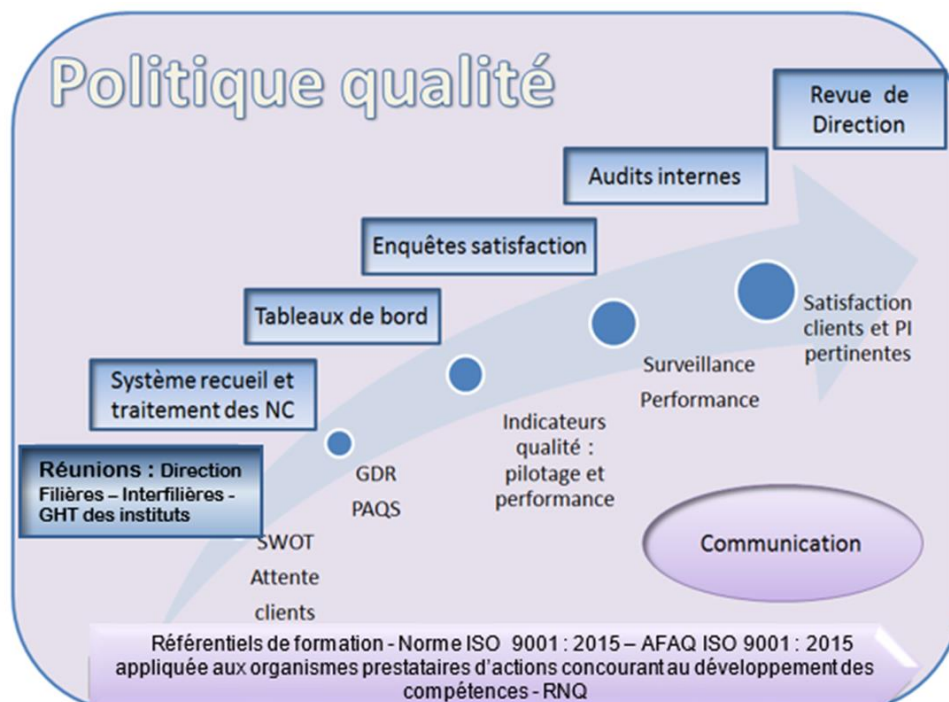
Politique qualité

Revue de Direction

Audits internes

Enquêtes satisfaction

Tableaux de bord

Système recueil et traitement des NC

Réunions : Direction Filières – Interfilières - GHT des instituts

SWOT
Attente clients

GDR
PAQS

Indicateurs qualité : pilotage et performance

Surveillance
Performance

Satisfaction clients et PI pertinentes

Communication

Référentiels de formation - Norme ISO 9001 : 2015 – AFAQ ISO 9001 : 2015 appliquée aux organismes prestataires d'actions concourant au développement des compétences - RNQ